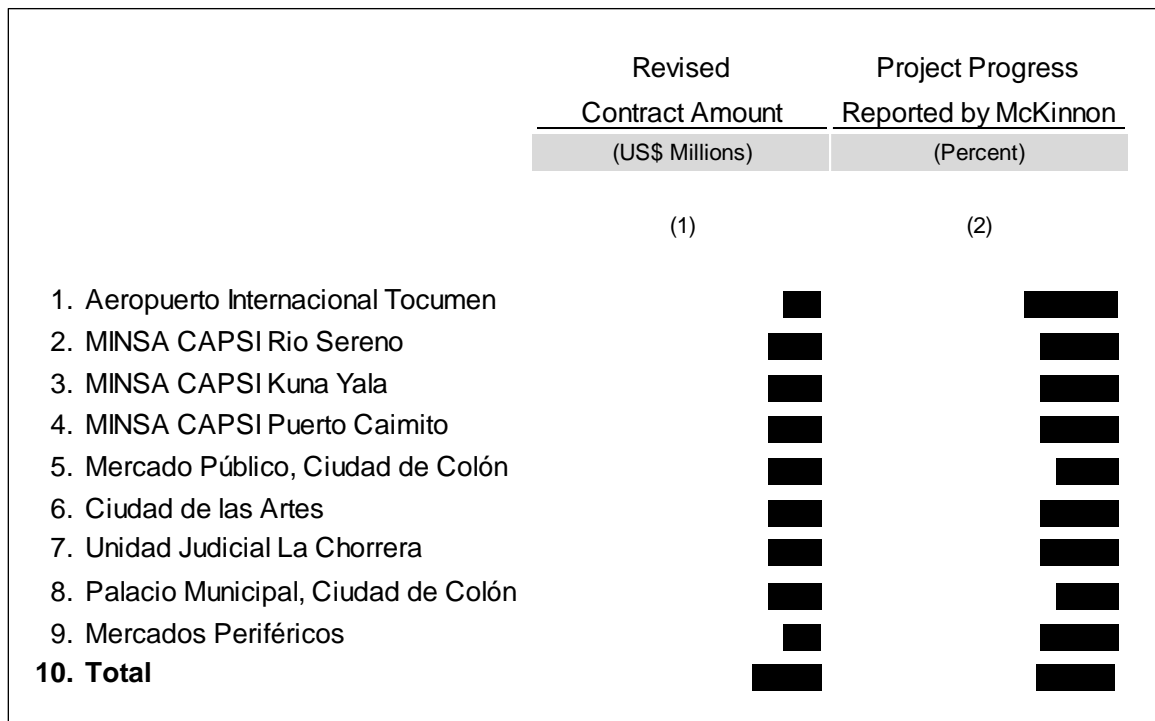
|  | Revised Contract Amount | Project Progress Reported by McKinnon |
|---|---|---|
|  | (US$ Millions) | (Percent) |
|  | (1) | (2) |
| 1. Aeropuerto Internacional Tocumen | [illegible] | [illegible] |
| 2. MINSA CAPSI Rio Sereno | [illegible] | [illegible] |
| 3. MINSA CAPSI Kuna Yala | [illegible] | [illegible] |
| 4. MINSA CAPSI Puerto Caimito | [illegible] | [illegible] |
| 5. Mercado Público, Ciudad de Colón | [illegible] | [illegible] |
| 6. Ciudad de las Artes | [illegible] | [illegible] |
| 7. Unidad Judicial La Chorrera | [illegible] | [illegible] |
| 8. Palacio Municipal, Ciudad de Colón | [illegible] | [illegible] |
| 9. Mercados Periféricos | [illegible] | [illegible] |
| **10. Total** | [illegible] | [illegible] |